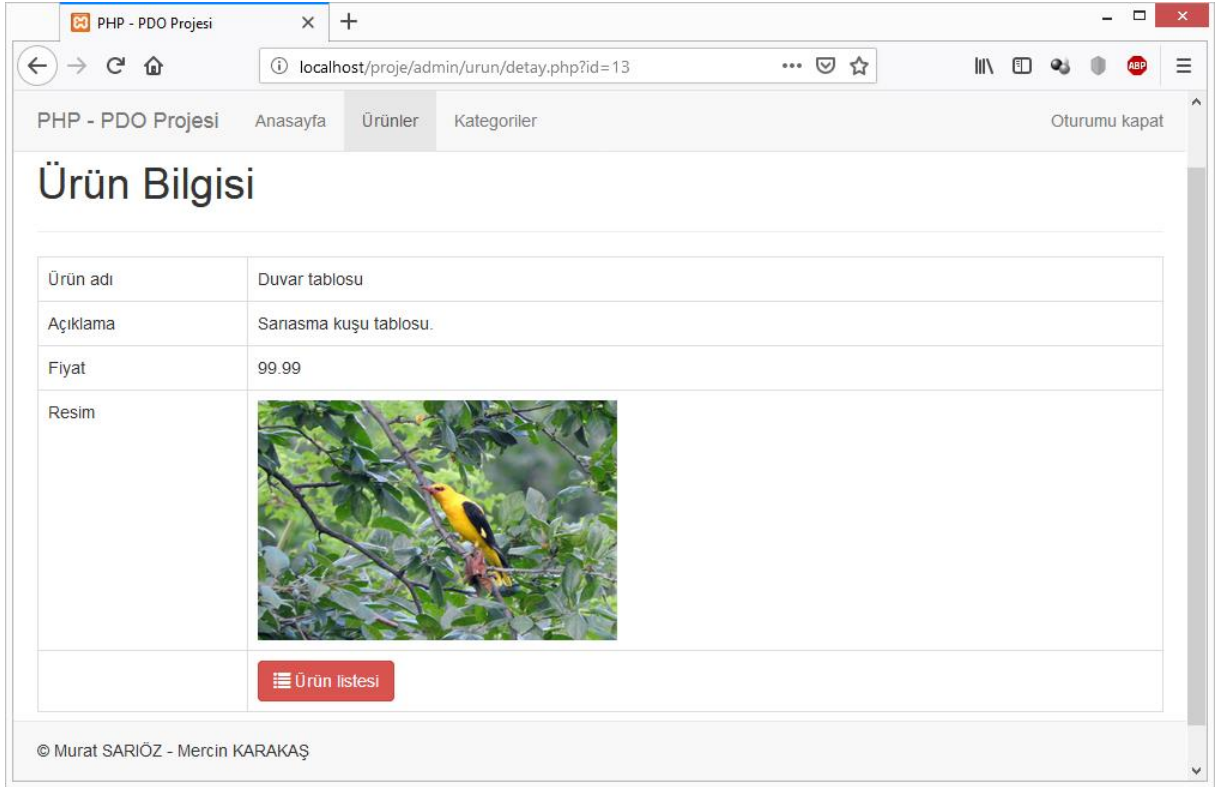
PHP - PDO Projesi

localhost/proje/admin/urun/detay.php?id=13

ABP

PHP - PDO Projesi Anasayfa Ürünler Kategoriler Oturumu kapat

Ürün Bilgisi

| | |
|---|---|
| Ürün adı | Duvar tablosu |
| Açıklama | Sarıasma kuşu tablosu. |
| Fiyat | 99.99 |
| Resim | |
| | Ürün listesi |

© Murat SARIÖZ - Mercin KARAKAŞ